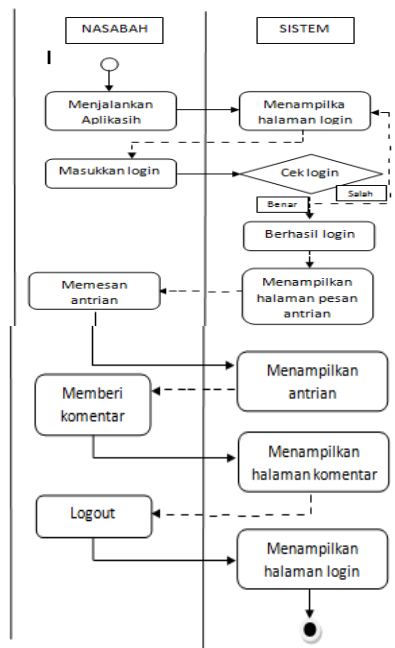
NASABAH

SISTEM

I

Menjalankan Aplikasih

Menampilka halaman login

Masukkan login

Cek login

Salah

Benar

Berhasil login

Memesan antrian

Menampilkan halaman pesan antrian

Menampilkan antrian

Memberi komentar

Menampilkan halaman komentar

Logout

Menampilkan halaman login